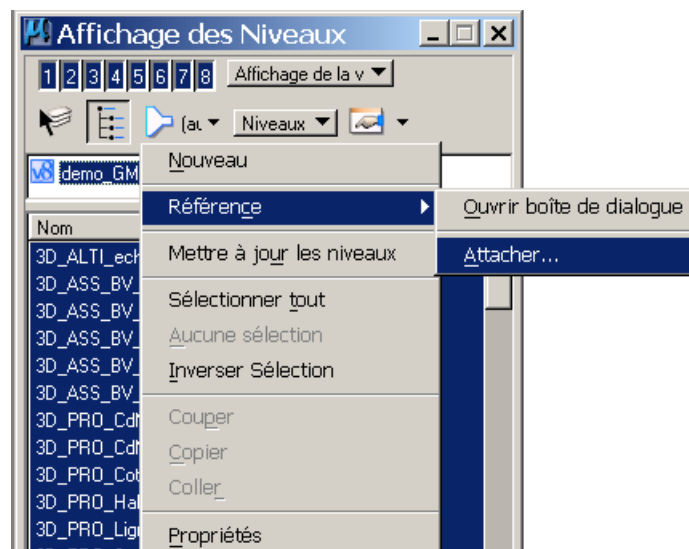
Affichage des Niveaux

1 2 3 4 5 6 7 8 Affichage de la v

(au Niveaux

V8 demo_GM

Nom

3D_ALTI_ech
3D_ASS_BV_
3D_ASS_BV_
3D_ASS_BV_
3D_ASS_BV_
3D_ASS_BV_
3D_PRO_Cd
3D_PRO_Cd
3D_PRO_Cot
3D_PRO_Hal
3D_PRO_Lig

Nouveau
Référence
Mettre à jour les niveaux
Sélectionner tout
Aucune sélection
Inverser Sélection
Couper
Copier
Coller
Propriétés

Ouvrir boîte de dialogue
Attacher...